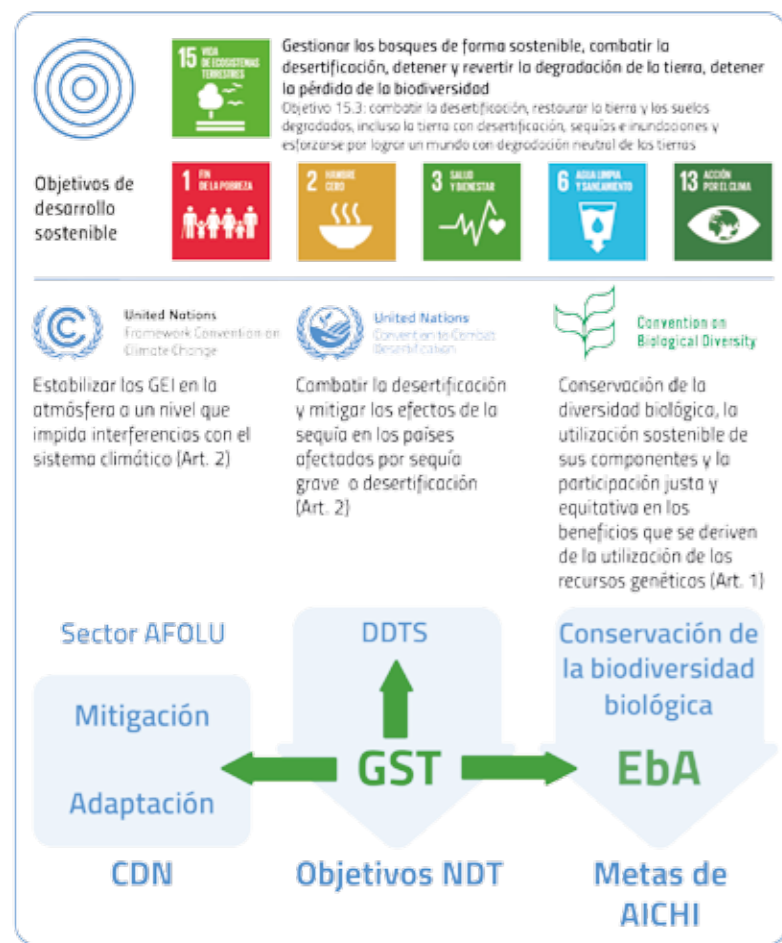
15 VIDA DE ECOSISTEMAS TERRESTRES

Gestionar los bosques de forma sostenible, combatir la desertificación, detener y revertir la degradación de la tierra, detener la pérdida de la biodiversidad

Objetivo 15.3: combatir la desertificación, restaurar la tierra y los suelos degradados, incluso la tierra con desertificación, sequías e inundaciones y esforzarse por lograr un mundo con degradación neutral de las tierras

Objetivos de desarrollo sostenible

1 FIN DE LA POBREZA

2 HAMBRE CERO

3 SALUD Y BIENESTAR

6 AGUA LIMPIA Y SANEAMIENTO

13 ACCIÓN POR EL CLIMA

United Nations Framework Convention on Climate Change

Estabilizar los GEI en la atmósfera a un nivel que impida interferencias con el sistema climático (Art. 2)

United Nations Convention to Combat Desertification

Combatir la desertificación y mitigar los efectos de la sequía en los países afectados por sequía grave o desertificación (Art. 2)

Convention on Biological Diversity

Conservación de la diversidad biológica, la utilización sostenible de sus componentes y la participación justa y equitativa en los beneficios que se deriven de la utilización de los recursos genéticos (Art. 1)

Sector AFOLU

Mitigación

Adaptación

CDN

DDTS

GST

Objetivos NDT

Conservación de la biodiversidad biológica

EbA

Metas de AICHI